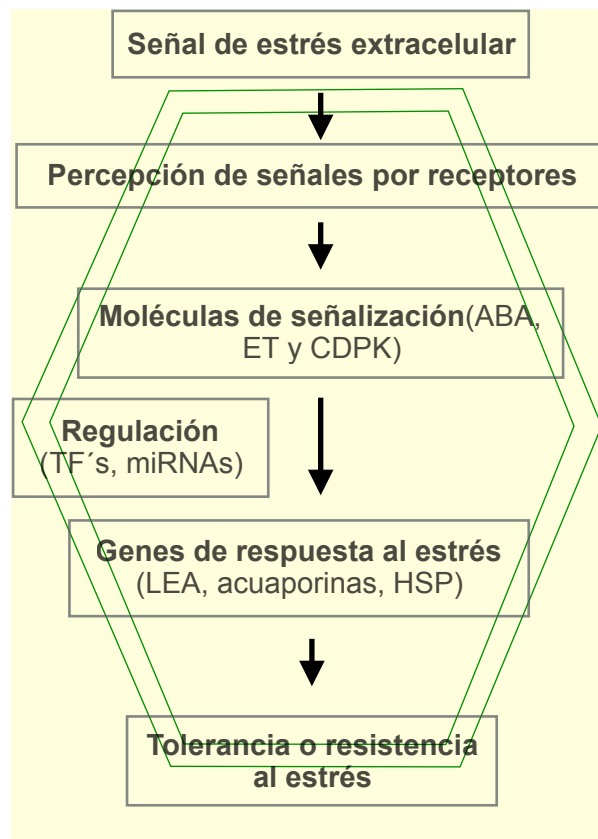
Señal de estrés extracelular

Percepción de señales por receptores

Moléculas de señalización(ABA, ET y CDPK)

Regulación (TF´s, miRNAs)

Genes de respuesta al estrés (LEA, acuaporinas, HSP)

Tolerancia o resistencia al estrés